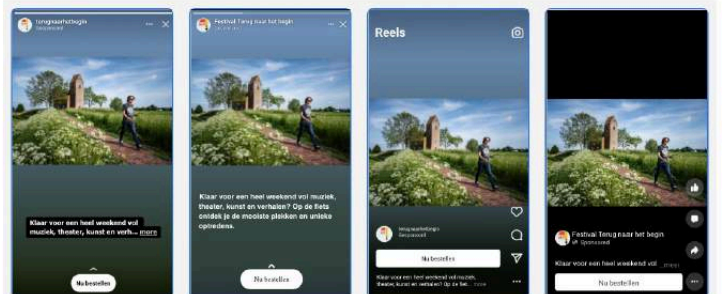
terugnaarhetbegin
Gesponsord

Klaar voor een heel weekend vol muziek, theater, kunst en verh... more

Nu bestellen

Festival Terug naar het begin
Gesponsord

Klaar voor een heel weekend vol muziek, theater, kunst en verhalen? Op de fiets ontdek je de mooiste plekken en unieke optredens.

Nu bestellen

Reels

terugnaarhetbegin
Gesponsord

Nu bestellen

Klaar voor een heel weekend vol muziek, theater, kunst en ve... more

Festival Terug naar het begin
Gesponsord

Klaar voor een heel weekend vol muziek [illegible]

Nu bestellen